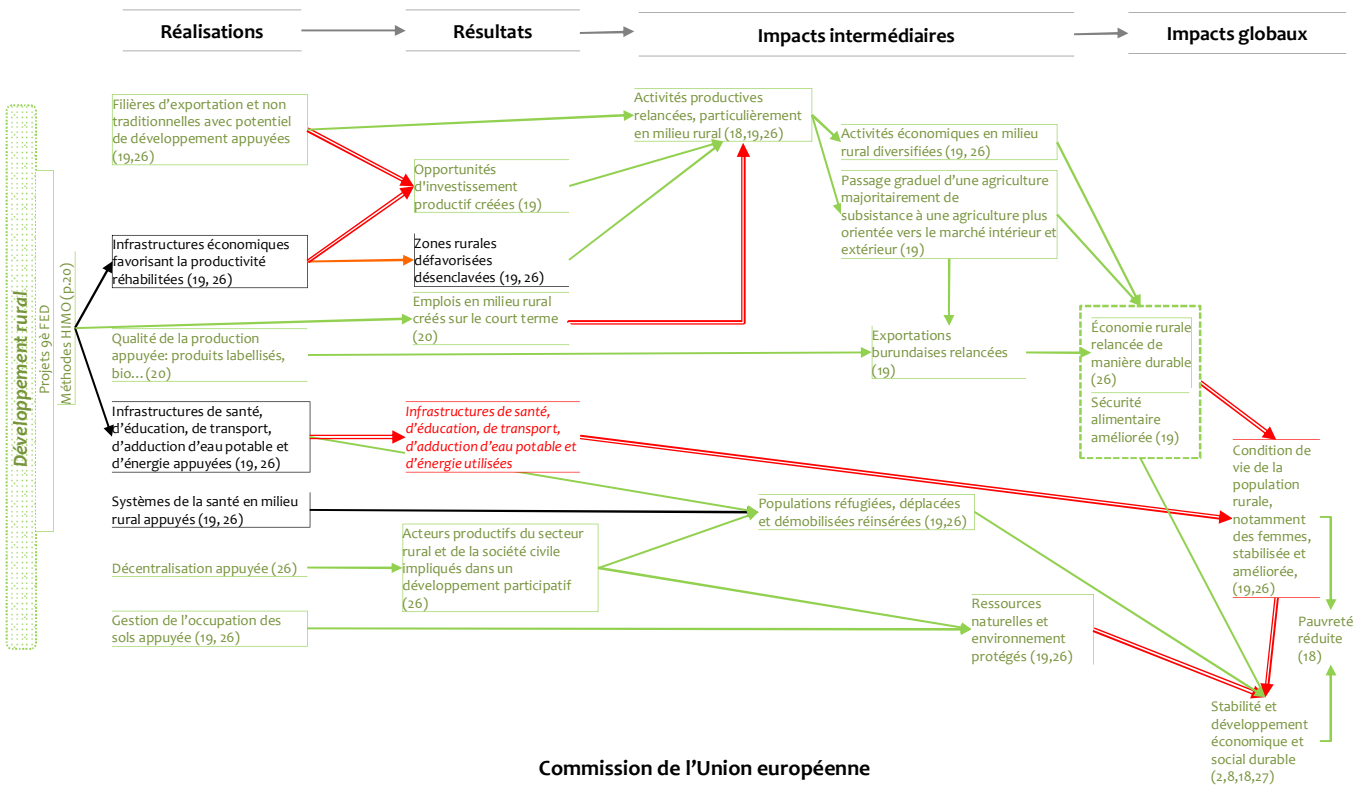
Réalisations

Résultats

Impacts intermédiaires

Impacts globaux

Développement rural

Projets 9e FED

Méthodes HIMO (p.20)

Filières d'exportation et non traditionnelles avec potentiel de développement appuyées (19,26)

Infrastructures économiques favorisant la productivité réhabilitées (19, 26)

Qualité de la production appuyée: produits labellisés, bio… (20)

Infrastructures de santé, d'éducation, de transport, d'adduction d'eau potable et d'énergie appuyées (19, 26)

Systèmes de la santé en milieu rural appuyés (19, 26)

Décentralisation appuyée (26)

Gestion de l'occupation des sols appuyée (19, 26)

Opportunités d'investissement productif créées (19)

Zones rurales défavorisées désenclavées (19, 26)

Emplois en milieu rural créés sur le court terme (20)

Infrastructures de santé, d'éducation, de transport, d'adduction d'eau potable et d'énergie utilisées

Acteurs productifs du secteur rural et de la société civile impliqués dans un développement participatif (26)

Activités productives relancées, particulièrement en milieu rural (18,19,26)

Activités économiques en milieu rural diversifiées (19, 26)

Passage graduel d'une agriculture majoritairement de subsistance à une agriculture plus orientée vers le marché intérieur et extérieur (19)

Exportations burundaises relancées (19)

Populations réfugiées, déplacées et démobilisées réinsérées (19,26)

Ressources naturelles et environnement protégés (19,26)

Économie rurale relancée de manière durable (26)

Sécurité alimentaire améliorée (19)

Condition de vie de la population rurale, notamment des femmes, stabilisée et améliorée, (19,26)

Pauvreté réduite (18)

Stabilité et développement économique et social durable (2,8,18,27)

Commission de l'Union européenne